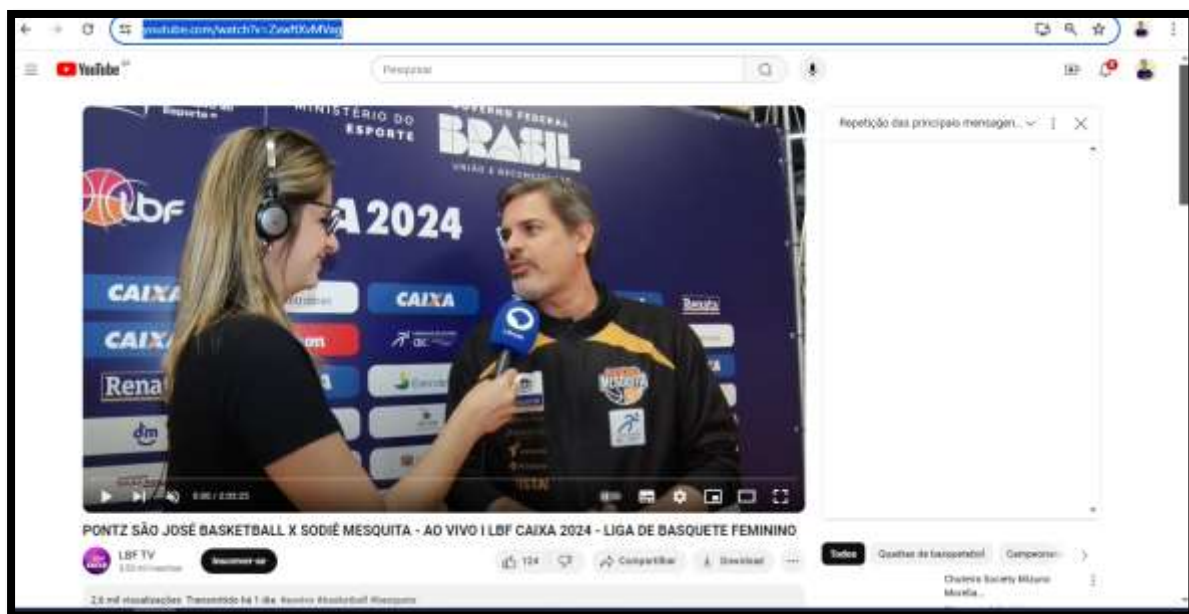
youtube.com/watch?v=ZwefXvMVag

YouTube

Pesquisar

MINISTÉRIO DO ESPORTE

GOVERNO FEDERAL

BRASIL

UNIÃO E RECONSTRUÇÃO

lbf

A 2024

CAIXA

CAIXA

CAIXA

Renata

Rena

dm

MESQUITA

Repetição das principais mensagen...

0:00 / 2:03:25

PONTZ SÃO JOSÉ BASKETBALL X SODIÊ MESQUITA - AO VIVO I LBF CAIXA 2024 - LIGA DE BASQUETE FEMININO

LBF TV

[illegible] mil inscritos

Inscrever-se

124

Compartilhar

Download

...

2,6 mil visualizações Transmitido há 1 dia #basket #basketball #basquete

Todos

Quadras de basquetebol

Campeonat

Chuteira Society Mizuno Morelia...